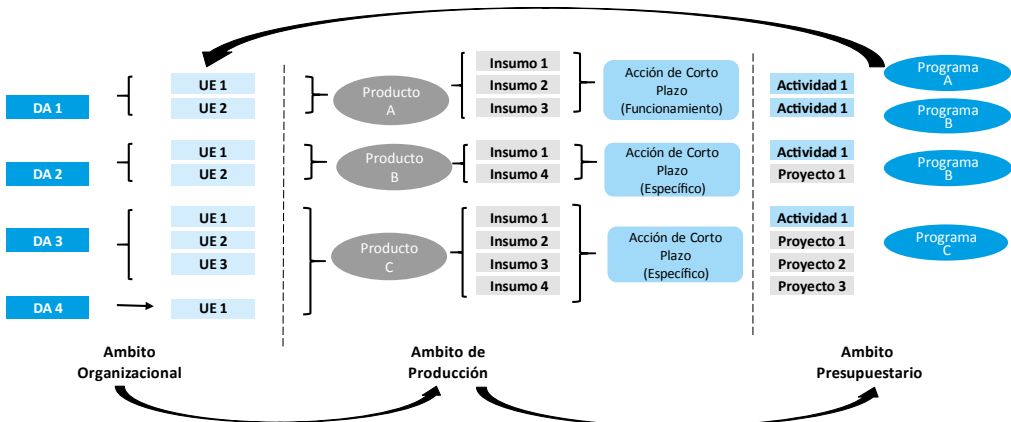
DA 1

UE 1
UE 2

DA 2

UE 1
UE 2

DA 3

UE 1
UE 2
UE 3

DA 4

UE 1

Producto A

Producto B

Producto C

Insumo 1
Insumo 2
Insumo 3

Insumo 1
Insumo 4

Insumo 1
Insumo 2
Insumo 3
Insumo 4

Acción de Corto Plazo (Funcionamiento)

Acción de Corto Plazo (Específico)

Acción de Corto Plazo (Específico)

Actividad 1
Actividad 1

Actividad 1
Proyecto 1

Actividad 1
Proyecto 1
Proyecto 2
Proyecto 3

Programa A

Programa B

Programa B

Programa C

Ambito Organizacional

Ambito de Producción

Ambito Presupuestario